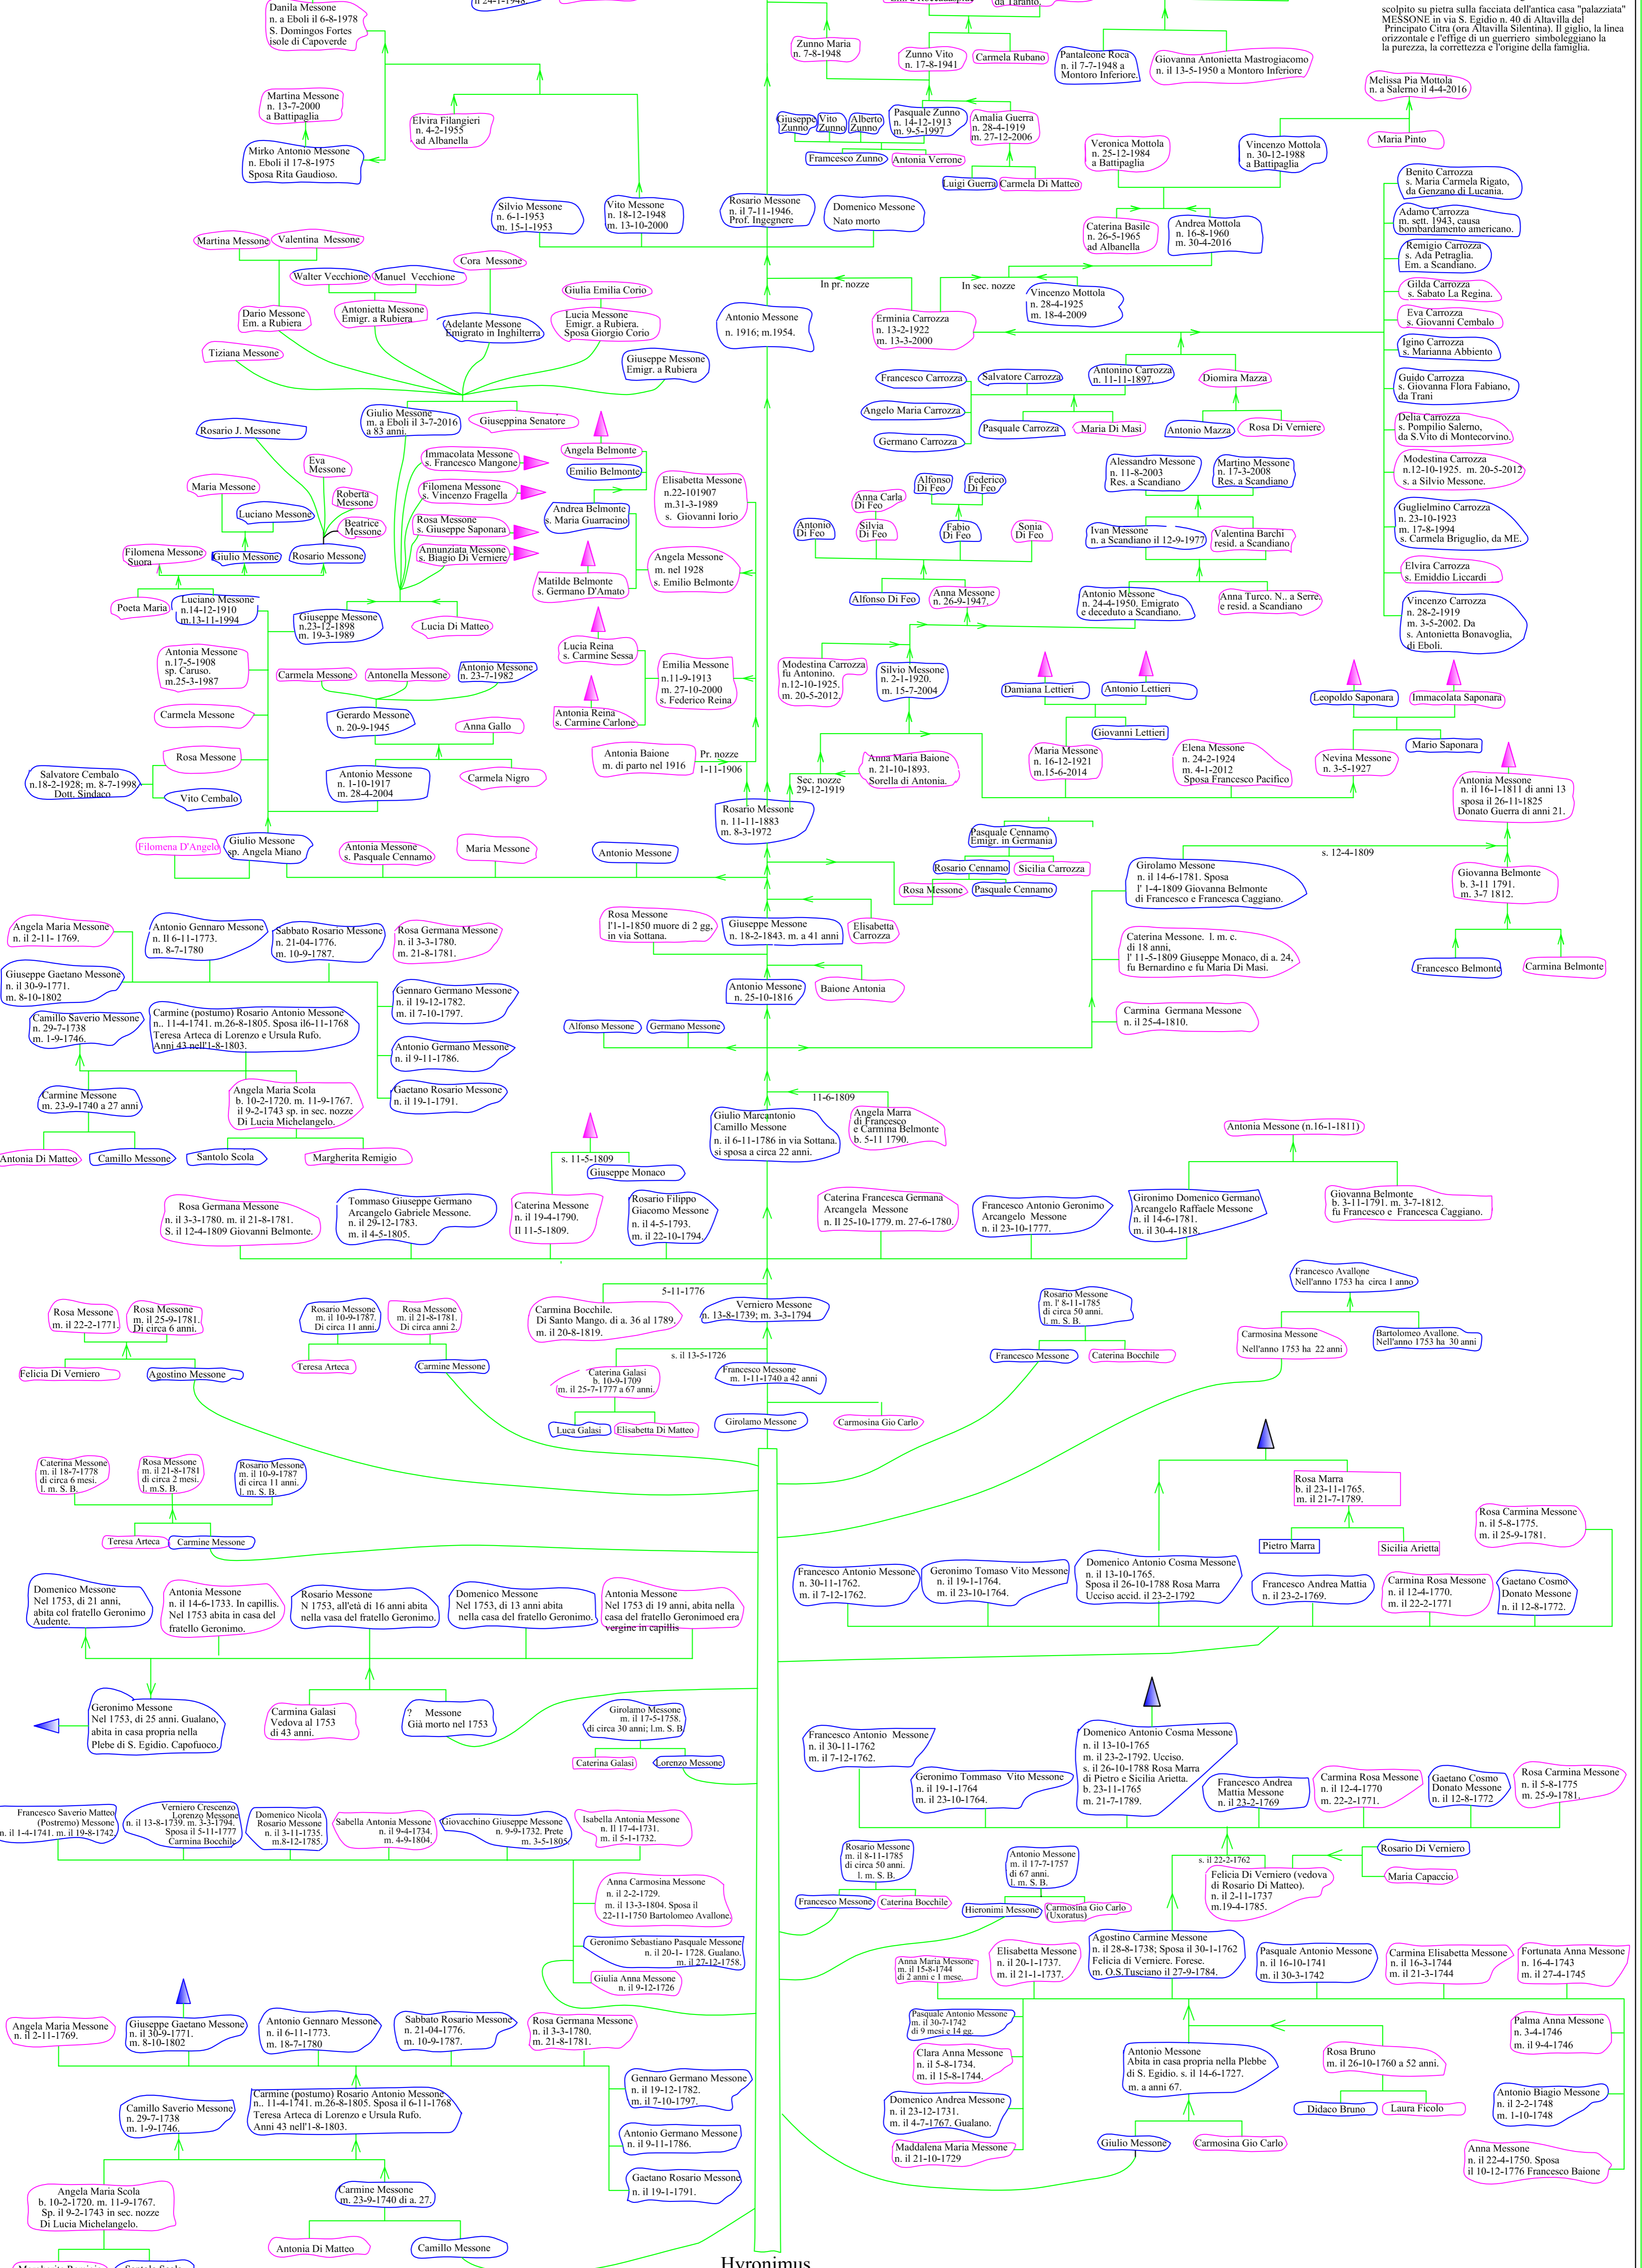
scolpito su pietra sulla facciata dell'antica casa "palazziata" MESSONE in via S. Egidio n. 40 di Altavilla del Principato Citra (ora Altavilla Silentina). Il giglio, la linea orizzontale e l'effige di un guerriero simboleggiano la la purezza, la correttezza e l'origine della famiglia.

Danila Messone
n. a Eboli il 6-8-1978
S. Domingos Fortes isole di Capoverde

Martina Messone
n. 13-7-2000
a Battipaglia

Mirko Antonio Messone
n. Eboli il 17-8-1975
Sposa Rita Gaudioso.

Elvira Filangieri
n. 4-2-1955
ad Albanella

Zunno Maria
n. 7-8-1948

Zunno Vito
n. 17-8-1941

Carmela Rubano

Pantaleone Roca
n. il 7-7-1948 a Montoro Inferiore.

Giovanna Antonietta Mastrogiacomo
n. il 13-5-1950 a Montoro Inferiore

Melissa Pia Mottola
n. a Salerno il 4-4-2016

Maria Pinto

Giuseppe Zunno

Vito Zunno

Alberto Zunno

Pasquale Zunno
n. 14-12-1913
m. 9-5-1997

Amalia Guerra
n. 28-4-1919
m. 27-12-2006

Francesco Zunno

Antonia Verrone

Luigi Guerra

Carmela Di Matteo

Veronica Mottola
n. 25-12-1984
a Battipaglia

Vincenzo Mottola
n. 30-12-1988
a Battipaglia

Benito Carrozza
s. Maria Carmela Rigato, da Genzano di Lucania.

Adamo Carrozza
m. sett. 1943, causa bombardamento americano.

Remigio Carrozza
s. Ada Petraglia.
Em. a Scandiano.

Gilda Carrozza
s. Sabato La Regina.

Eva Carrozza
s. Giovanni Cembalo

Igino Carrozza
s. Marianna Abbiento

Guido Carrozza
s. Giovanna Flora Fabiano, da Trani

Delia Carrozza
s. Pompilio Salerno, da S.Vito di Montecorvino.

Modestina Carrozza
n.12-10-1925. m. 20-5-2012
s. a Silvio Messone.

Guglielmino Carrozza
n. 23-10-1923
m. 17-8-1994
s. Carmela Briguglio, da ME.

Elvira Carrozza
s. Emiddio Liccardi

Vincenzo Carrozza
n. 28-2-1919
m. 3-5-2002. Da s. Antonietta Bonavoglia, di Eboli.

Silvio Messone
n. 6-1-1953
m. 15-1-1953

Vito Messone
n. 18-12-1948
m. 13-10-2000

Rosario Messone
n. il 7-11-1946.
Prof. Ingegnere

Domenico Messone
Nato morto

Caterina Basile
n. 26-5-1965
ad Albanella

Andrea Mottola
n. 16-8-1960
m. 30-4-2016

Martina Messone

Valentina Messone

Walter Vecchione

Manuel Vecchione

Cora Messone

Dario Messone
Em. a Rubiera

Antonietta Messone
Emigr. a Rubiera

Adelante Messone
Emigrato in Inghilterra

Giulia Emilia Corio

Lucia Messone
Emigr. a Rubiera.
Sposa Giorgio Corio

Tiziana Messone

Giuseppe Messone
Emigr. a Rubiera

Antonio Messone
n. 1916; m.1954.

In pr. nozze

In sec. nozze

Vincenzo Mottola
n. 28-4-1925
m. 18-4-2009

Erminia Carrozza
n. 13-2-1922
m. 13-3-2000

Francesco Carrozza

Salvatore Carrozza

Antonino Carrozza
n. 11-11-1897.

Diomira Mazza

Angelo Maria Carrozza

Pasquale Carrozza

Maria Di Masi

Antonio Mazza

Rosa Di Verniere

Germano Carrozza

Giulio Messone
m. a Eboli il 3-7-2016
a 83 anni.

Giuseppina Senatore

Rosario J. Messone

Eva Messone

Immacolata Messone
s. Francesco Mangone

Angela Belmonte

Emilio Belmonte

Elisabetta Messone
n.22-101907
m.31-3-1989
s. Giovanni Iorio

Alessandro Messone
n. 11-8-2003
Res. a Scandiano

Martino Messone
n. 17-3-2008
Res. a Scandiano

Maria Messone

Roberta Messone

Filomena Messone
s. Vincenzo Fragella

Andrea Belmonte
s. Maria Guarracino

Anna Carla Di Feo

Alfonso Di Feo

Federico Di Feo

Luciano Messone

Beatrice Messone

Rosa Messone
s. Giuseppe Saponara

Silvia Di Feo

Fabio Di Feo

Sonia Di Feo

Antonio Di Feo

Ivan Messone
n. a Scandiano il 12-9-1977

Valentina Barchi
resid. a Scandiano

Filomena Messone
Suora

Giulio Messone

Rosario Messone

Annunziata Messone
s. Biagio Di Verniere

Angela Messone
m. nel 1928
s. Emilio Belmonte

Matilde Belmonte
s. Germano D'Amato

Alfonso Di Feo

Anna Messone
n. 26-9-1947

Antonio Messone
n. 24-4-1950. Emigrato e deceduto a Scandiano.

Anna Turco. N.. a Serre. e resid. a Scandiano

Poeta Maria

Luciano Messone
n.14-12-1910
m.13-11-1994

Giuseppe Messone
n.23-12-1898
m. 19-3-1989

Lucia Di Matteo

Lucia Reina
s. Carmine Sessa

Antonia Messone
n.17-5-1908
sp. Caruso.
m.25-3-1987

Carmela Messone

Antonella Messone

Antonio Messone
n. 23-7-1982

Emilia Messone
n.11-9-1913
m. 27-10-2000
s. Federico Reina

Modestina Carrozza
fu Antonino.
n.12-10-1925.
m. 20-5-2012.

Silvio Messone
n. 2-1-1920.
m. 15-7-2004

Damiana Lettieri

Antonio Lettieri

Leopoldo Saponara

Immacolata Saponara

Carmela Messone

Gerardo Messone
n. 20-9-1945

Anna Gallo

Antonia Reina
s. Carmine Carlone

Giovanni Lettieri

Mario Saponara

Maria Messone
n. 16-12-1921
m.15-6-2014

Elena Messone
n. 24-2-1924
m. 4-1-2012
Sposa Francesco Pacifico

Nevina Messone
n. 3-5-1927

Rosa Messone

Antonia Baione
m. di parto nel 1916

Pr. nozze
1-11-1906

Anna Maria Baione
n. 21-10-1893.
Sorella di Antonia.

Sec. nozze
29-12-1919

Antonia Messone
n. il 16-1-1811 di anni 13 sposa il 26-11-1825 Donato Guerra di anni 21.

Salvatore Cembalo
n.18-2-1928; m. 8-7-1998.
Dott. Sindaco

Vito Cembalo

Antonio Messone
n. 1-10-1917
m. 28-4-2004

Carmela Nigro

Rosario Messone
n. 11-11-1883
m. 8-3-1972

Filomena D'Angelo

Giulio Messone
sp. Angela Miano

Antonia Messone
s. Pasquale Cennamo

Maria Messone

Antonio Messone

Pasquale Cennamo
Emigr. in Germania

Rosario Cennamo

Sicilia Carrozza

Rosa Messone

Pasquale Cennamo

s. 12-4-1809

Girolamo Messone
n. il 14-6-1781. Sposa l' 1-4-1809 Giovanna Belmonte di Francesco e Francesca Caggiano.

Giovanna Belmonte
b. 3-11 1791.
m. 3-7 1812.

Angela Maria Messone
n. il 2-11- 1769.

Antonio Gennaro Messone
n. Il 6-11-1773.
m. 8-7-1780

Sabbato Rosario Messone
n. 21-04-1776.
m. 10-9-1787.

Rosa Germana Messone
n. il 3-3-1780.
m. 21-8-1781.

Rosa Messone
l'1-1-1850 muore di 2 gg. in via Sottana.

Giuseppe Messone
n. 18-2-1843. m. a 41 anni

Elisabetta Carrozza

Giuseppe Gaetano Messone
n. il 30-9-1771.
m. 8-10-1802

Caterina Messone. l. m. c. di 18 anni, l' 11-5-1809 Giuseppe Monaco, di a. 24, fu Bernardino e fu Maria Di Masi.

Francesco Belmonte

Carmina Belmonte

Gennaro Germano Messone
n. il 19-12-1782.
m. il 7-10-1797.

Antonio Messone
n. 25-10-1816

Baione Antonia

Camillo Saverio Messone
n. 29-7-1738
m. 1-9-1746.

Carmine (postumo) Rosario Antonio Messone
n.. 11-4-1741. m.26-8-1805. Sposa il6-11-1768 Teresa Arteca di Lorenzo e Ursula Rufo.
Anni 43 nell'1-8-1803.

Alfonso Messone

Germano Messone

Carmina Germana Messone
n. il 25-4-1810.

Antonio Germano Messone
n. il 9-11-1786.

Carmine Messone
m. 23-9-1740 a 27 anni

Angela Maria Scola
b. 10-2-1720. m. 11-9-1767.
il 9-2-1743 sp. in sec. nozze Di Lucia Michelangelo.

Gaetano Rosario Messone
n. il 19-1-1791.

11-6-1809

Giulio Marcantonio Camillo Messone
n. il 6-11-1786 in via Sottana.
si sposa a circa 22 anni.

Angela Marra
di Francesco e Carmina Belmonte
b. 5-11 1790.

Antonia Messone (n.16-1-1811)

Antonia Di Matteo

Camillo Messone

Santolo Scola

Margherita Remigio

s. 11-5-1809

Giuseppe Monaco

Rosa Germana Messone
n. il 3-3-1780. m. il 21-8-1781.
S. il 12-4-1809 Giovanni Belmonte.

Tommaso Giuseppe Germano Arcangelo Gabriele Messone.
n. il 29-12-1783.
m. il 4-5-1805.

Caterina Messone
n. il 19-4-1790.
Il 11-5-1809.

Rosario Filippo Giacomo Messone
n. il 4-5-1793.
m. il 22-10-1794.

Caterina Francesca Germana Arcangela Messone
n. Il 25-10-1779. m. 27-6-1780.

Francesco Antonio Geronimo Messone
n. il 23-10-1777.

Gironimo Domenico Germano Arcangelo Raffaele Messone
n. il 14-6-1781.
m. il 30-4-1818.

Giovanna Belmonte
b. 3-11-1791. m. 3-7-1812.
fu Francesco e Francesca Caggiano.

5-11-1776

Francesco Avallone
Nell'anno 1753 ha circa 1 anno

Rosa Messone
m. il 22-2-1771.

Rosa Messone
m. il 25-9-1781.
Di circa 6 anni.

Rosario Messone
m. il 10-9-1787.
Di circa 11 anni.

Rosa Messone
m. il 21-8-1781.
Di circa anni 2.

Carmina Bocchile.
Di Santo Mango. di a. 36 al 1789.
m. il 20-8-1819.

Verniero Messone
n. 13-8-1739; m. 3-3-1794

Rosario Messone
m. l' 8-11-1785
di circa 50 anni.
l. m. S. B.

Carmosina Messone
Nell'anno 1753 ha 22 anni

Bartolomeo Avallone.
Nell'anno 1753 ha 30 anni

Felicia Di Verniero

Agostino Messone

Teresa Arteca

Carmine Messone

s. il 13-5-1726

Caterina Galasi
b. 10-9-1709
m. il 25-7-1777 a 67 anni.

Francesco Messone
m. 1-11-1740 a 42 anni

Francesco Messone

Caterina Bocchile

Luca Galasi

Elisabetta Di Matteo

Girolamo Messone

Carmosina Gio Carlo

Caterina Messone
m. il 18-7-1778
di circa 6 mesi.
l. m. S. B.

Rosa Messone
m. il 21-8-1781
di circa 2 mesi.
l. m.S. B.

Rosario Messone
m. il 10-9-1787
di circa 11 anni.
l. m. S. B.

Rosa Marra
b. il 23-11-1765.
m. il 21-7-1789.

Rosa Carmina Messone
n. il 5-8-1775.
m. il 25-9-1781.

Teresa Arteca

Carmine Messone

Pietro Marra

Sicilia Arietta

Francesco Antonio Messone
n. 30-11-1762.
m. il 7-12-1762.

Geronimo Tomaso Vito Messone
n. il 19-1-1764.
m. il 23-10-1764.

Domenico Antonio Cosma Messone
n. il 13-10-1765.
Sposa il 26-10-1788 Rosa Marra
Ucciso accid. il 23-2-1792

Francesco Andrea Mattia
n. il 23-2-1769.

Carmina Rosa Messone
n. il 12-4-1770.
m. il 22-2-1771

Gaetano Cosmo Donato Messone
n. il 12-8-1772.

Domenico Messone
Nel 1753, di 21 anni, abita col fratello Geronimo Audente.

Antonia Messone
n. il 14-6-1733. In capillis.
Nel 1753 abita in casa del fratello Geronimo.

Rosario Messone
N 1753, all'età di 16 anni abita nella vasa del fratello Geronimo.

Domenico Messone
Nel 1753, di 13 anni abita nella casa del fratello Geronimo.

Antonia Messone
Nel 1753 di 19 anni, abita nella casa del fratello Geronimoed era vergine in capillis

Geronimo Messone
Nel 1753, di 25 anni. Gualano, abita in casa propria nella Plebe di S. Egidio. Capofuoco.

Carmina Galasi
Vedova al 1753
di 43 anni.

? Messone
Già morto nel 1753

Girolamo Messone
m. il 17-5-1758.
di circa 30 anni; l.m. S. B

Caterina Galasi

Lorenzo Messone

Francesco Antonio Messone
n. il 30-11-1762
m. il 7-12-1762.

Domenico Antonio Cosma Messone
n. il 13-10-1765
m. il 23-2-1792. Ucciso.
s. il 26-10-1788 Rosa Marra di Pietro e Sicilia Arietta.
b. 23-11-1765
m. 21-7-1789.

Geronimo Tommaso Vito Messone
n. il 19-1-1764
m. il 23-10-1764.

Francesco Andrea Mattia Messone
n. il 23-2-1769

Carmina Rosa Messone
n. il 12-4-1770
m. 22-2-1771.

Gaetano Cosmo Donato Messone
n. il 12-8-1772

Rosa Carmina Messone
n. il 5-8-1775
m. 25-9-1781.

Francesco Saverio Matteo (Postremo) Messone
n. il 4-1741. m. il 19-8-1742.

Verniero Crescenzo Lorenzo Messone
n. il 13-8-1739. m. 3-3-1794.
Sposa il 5-11-1777
Carmina Bocchile

Domenico Nicola Rosario Messone
n. il 3-11-1735.
m.8-12-1785.

Sabella Antonia Messone
n. il 9-4-1734.
m. 4-9-1804.

Giovacchino Giuseppe Messone
n. 9-9-1732. Prete
m. 3-5-1805

Isabella Antonia Messone
n. il 17-4-1731.
m. il 5-1-1732.

Rosario Messone
m. il 8-11-1785
di circa 50 anni.
l. m. S. B.

Antonio Messone
m. il 17-7-1757
di 67 anni.
l. m. S. B.

s. il 22-2-1762

Rosario Di Verniero

Felicia Di Verniero (vedova di Rosario Di Matteo).
n. il 2-11-1737
m.19-4-1785.

Maria Capaccio

Francesco Messone

Caterina Bocchile

Hieronimi Messone

Carmosina Gio Carlo (Uxoratus)

Anna Carmosina Messone
n. il 2-2-1729.
m. il 13-3-1804. Sposa il 22-11-1750 Bartolomeo Avallone.

Geronimo Sebastiano Pasquale Messone
n. il 20-1- 1728. Gualano.
m. il 27-12-1758.

Giulia Anna Messone
n. il 9-12-1726

Anna Maria Messone
m. il 15-8-1744
di 2 anni e 1 mese.

Elisabetta Messone
n. il 20-1-1737.
m. il 21-1-1737.

Agostino Carmine Messone
n. il 28-8-1738; Sposa il 30-1-1762
Felicia di Verniere. Forese.
m. O.S.Tusciano il 27-9-1784.

Pasquale Antonio Messone
n. il 16-10-1741
m. il 30-3-1742

Carmina Elisabetta Messone
n. il 16-3-1744
m. il 21-3-1744

Fortunata Anna Messone
n. 16-4-1743
m. il 27-4-1745

Pasquale Antonio Messone
n. il 30-7-1742
di 9 mesi e 14 gg.

Angela Maria Messone
n. il 2-11-1769.

Giuseppe Gaetano Messone
n. il 30-9-1771.
m. 8-10-1802

Antonio Gennaro Messone
n. il 6-11-1773.
m. 18-7-1780

Sabbato Rosario Messone
n. 21-04-1776.
m. 10-9-1787.

Rosa Germana Messone
n. il 3-3-1780.
m. 21-8-1781.

Palma Anna Messone
n. 3-4-1746
m. il 9-4-1746

Clara Anna Messone
n. il 5-8-1734.
m. il 15-8-1744.

Antonio Messone
Abita in casa propria nella Plebbe di S. Egidio. s. il 14-6-1727.
m. a anni 67.

Rosa Bruno
m. il 26-10-1760 a 52 anni.

Gennaro Germano Messone
n. il 19-12-1782.
m. il 7-10-1797.

Domenico Andrea Messone
n. il 23-12-1731.
m. il 4-7-1767. Gualano.

Didaco Bruno

Laura Ficolo

Antonio Biagio Messone
n. il 2-2-1748
m. 1-10-1748

Camillo Saverio Messone
n. 29-7-1738
m. 1-9-1746.

Carmine (postumo) Rosario Antonio Messone
n.. 11-4-1741. m.26-8-1805. Sposa il 6-11-1768
Teresa Arteca di Lorenzo e Ursula Rufo.
Anni 43 nell'1-8-1803.

Antonio Germano Messone
n. il 9-11-1786.

Maddalena Maria Messone
n. il 21-10-1729

Giulio Messone

Carmosina Gio Carlo

Anna Messone
n. il 22-4-1750. Spossa il 10-12-1776 Francesco Baione

Gaetano Rosario Messone
n. il 19-1-1791.

Angela Maria Scola
b. 10-2-1720. m. 11-9-1767.
Sp. il 9-2-1743 in sec. nozze
Di Lucia Michelangelo.

Carmine Messone
m. 23-9-1740 di a. 27.

Antonia Di Matteo

Camillo Messone

Hyronimus